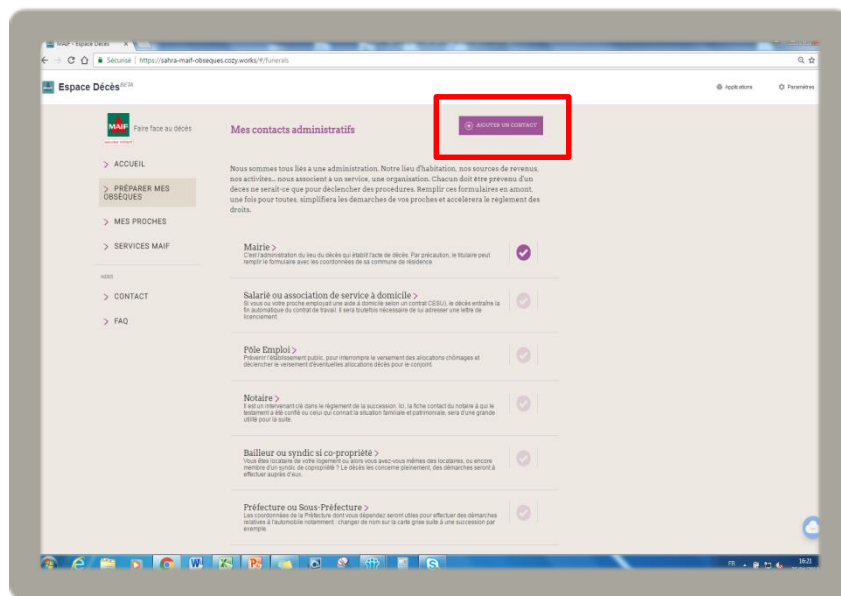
MAIF - Espace Décès ×

Sécurisé | https://sahra-maif-obseques.cozy.works/#/funerals

Espace Décès BETA

Applications

Paramètres

MAIF Faire face au décès

Mes contacts administratifs

AJOUTER UN CONTACT

> ACCUEIL

> PRÉPARER MES OBSÈQUES

> MES PROCHES

> SERVICES MAIF

AIDE

> CONTACT

> FAQ

Nous sommes tous liés à une administration. Notre lieu d'habitation, nos sources de revenus, nos activités... nous associent à un service, une organisation. Chacun doit être prévenu d'un décès ne serait-ce que pour déclencher des procédures. Remplir ces formulaires en amont, une fois pour toutes, simplifiera les démarches de vos proches et accélèrera le règlement des droits.

Mairie >
C'est l'administration du lieu du décès qui établit l'acte de décès. Par précaution, le titulaire peut remplir le formulaire avec les coordonnées de sa commune de résidence.

Salarié ou association de service à domicile >
Si vous ou votre proche employait une aide à domicile selon un contrat CESU, le décès entraîne la fin automatique du contrat de travail. Il sera toutefois nécessaire de lui adresser une lettre de licenciement.

Pôle Emploi >
Prévenir l'établissement public, pour interrompre le versement des allocations chômages et déclencher le versement d'éventuelles allocations décès pour le conjoint.

Notaire >
Il est un intervenant clé dans le règlement de la succession. Ici, la fiche contact du notaire à qui le testament a été confié ou celui qui connaît la situation familiale et patrimoniale, sera d'une grande utilité pour la suite.

Bailleur ou syndic si co-propriété >
Vous êtes locataire de votre logement ou alors vous avez-vous mêmes des locataires, ou encore membre d'un syndic de copropriété ? Le décès les concerne pleinement, des démarches seront à effectuer auprès d'eux.

Préfecture ou Sous-Préfecture >
Les coordonnées de la Préfecture dont vous dépendez seront utiles pour effectuer des démarches relatives à l'automobile notamment : changer de nom sur la carte grise suite à une succession par exemple.

FR 16:21